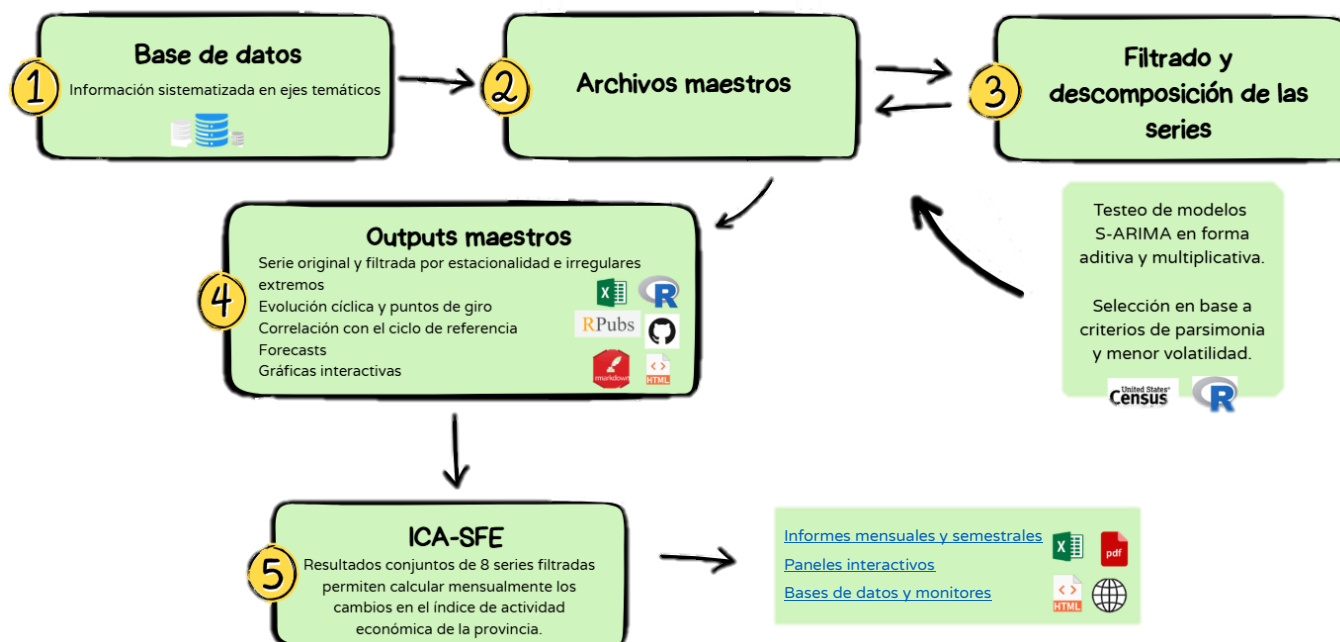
1

Base de datos

Información sistematizada en ejes temáticos

2

Archivos maestros

3

Filtrado y descomposición de las series

Testeo de modelos S-ARIMA en forma aditiva y multiplicativa.

Selección en base a criterios de parsimonia y menor volatilidad.

United States Census

R

4

Outputs maestros

Serie original y filtrada por estacionalidad e irregulares extremos
Evolución cíclica y puntos de giro
Correlación con el ciclo de referencia
Forecasts
Gráficas interactivas

X

R

RPubs

rmarkdown

HTML

5

ICA-SFE

Resultados conjuntos de 8 series filtradas permiten calcular mensualmente los cambios en el índice de actividad económica de la provincia.

Informes mensuales y semestrales
Paneles interactivos
Bases de datos y monitores

X

pdf

HTML